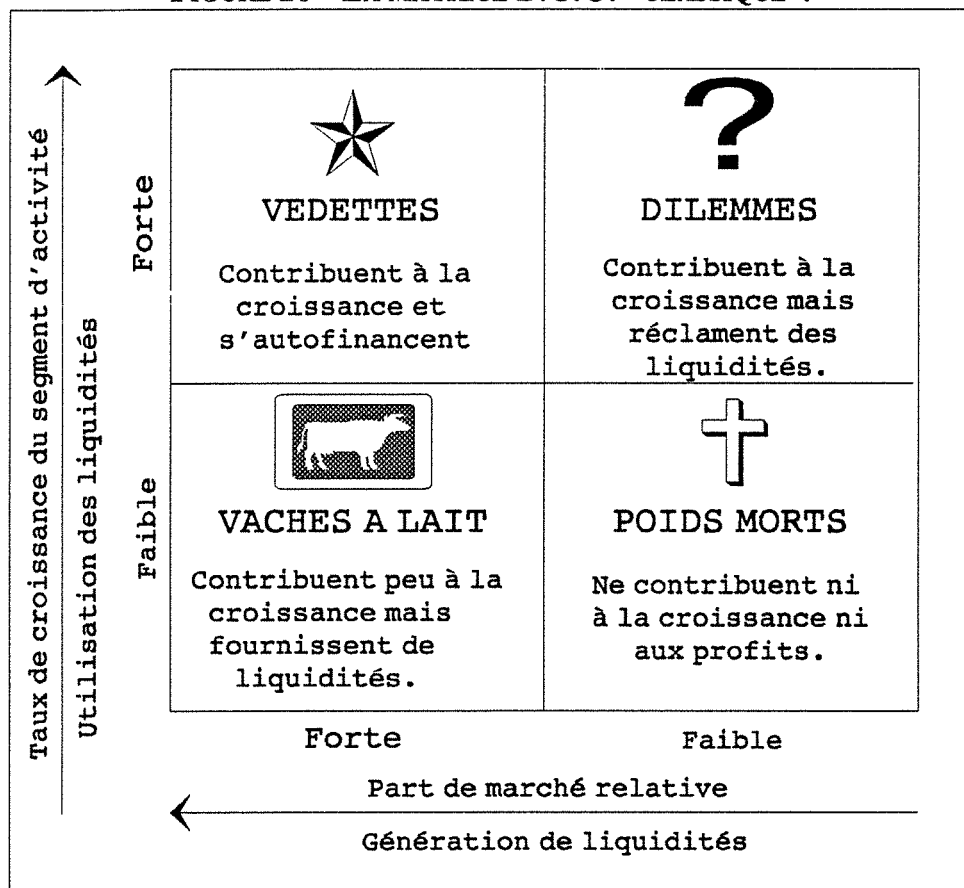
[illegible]

Taux de croissance du segment d'activité

Utilisation des liquidités

Forte

VEDETTES

Contribuent à la croissance et s'autofinancent

DILEMMES

Contribuent à la croissance mais réclament des liquidités.

Faible

VACHES A LAIT

Contribuent peu à la croissance mais fournissent de liquidités.

POIDS MORTS

Ne contribuent ni à la croissance ni aux profits.

Forte

Faible

Part de marché relative

Génération de liquidités